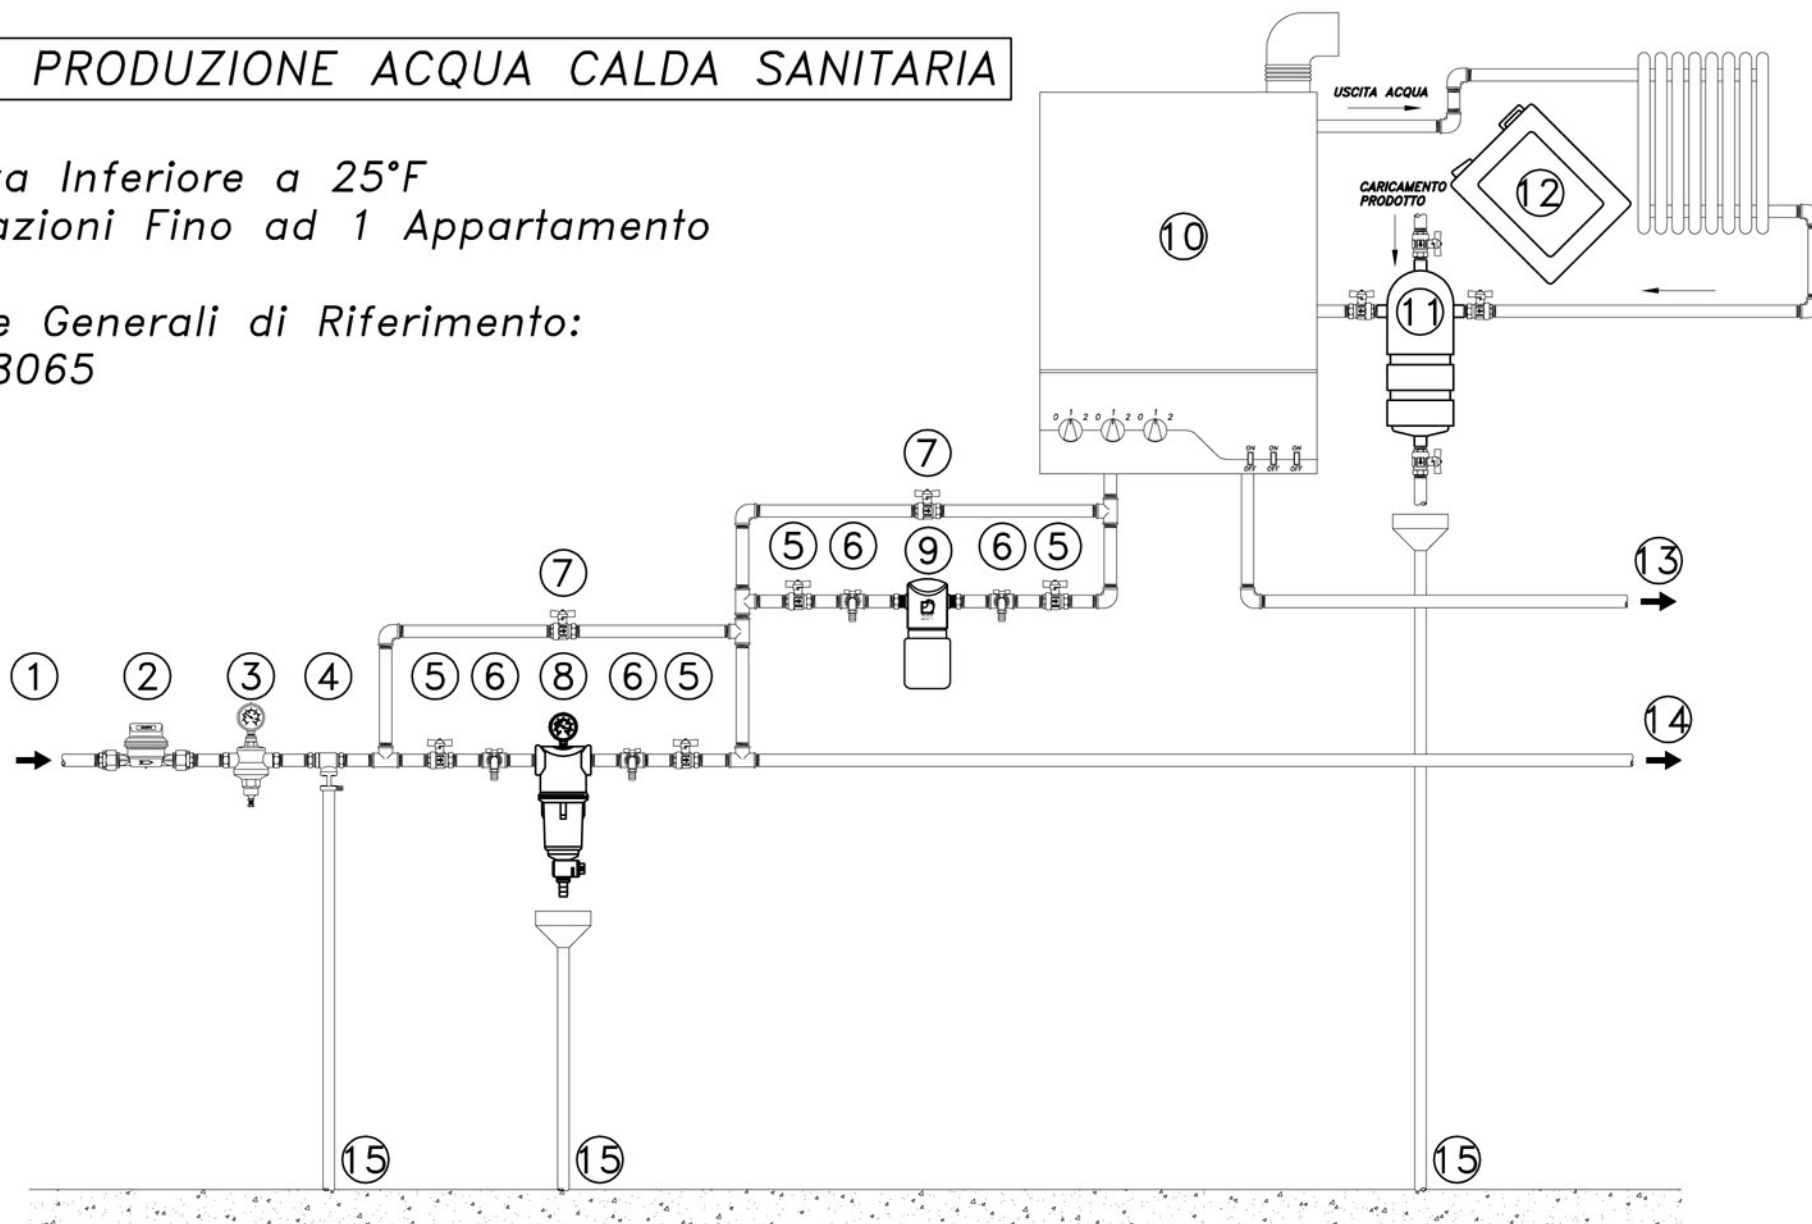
PRODUZIONE ACQUA CALDA SANITARIA

a Inferiore a 25°F
azioni Fino ad 1 Appartamento

e Generali di Riferimento:
3065

USCITA ACQUA

CARICAMENTO PRODOTTO

10

11

12

7

5 6 9 6 5

13

7

1 2 3 4 5 6 8 6 5

14

0 1 2 0 1 2 0 1 2

ON OFF ON OFF ON OFF

15 15 15